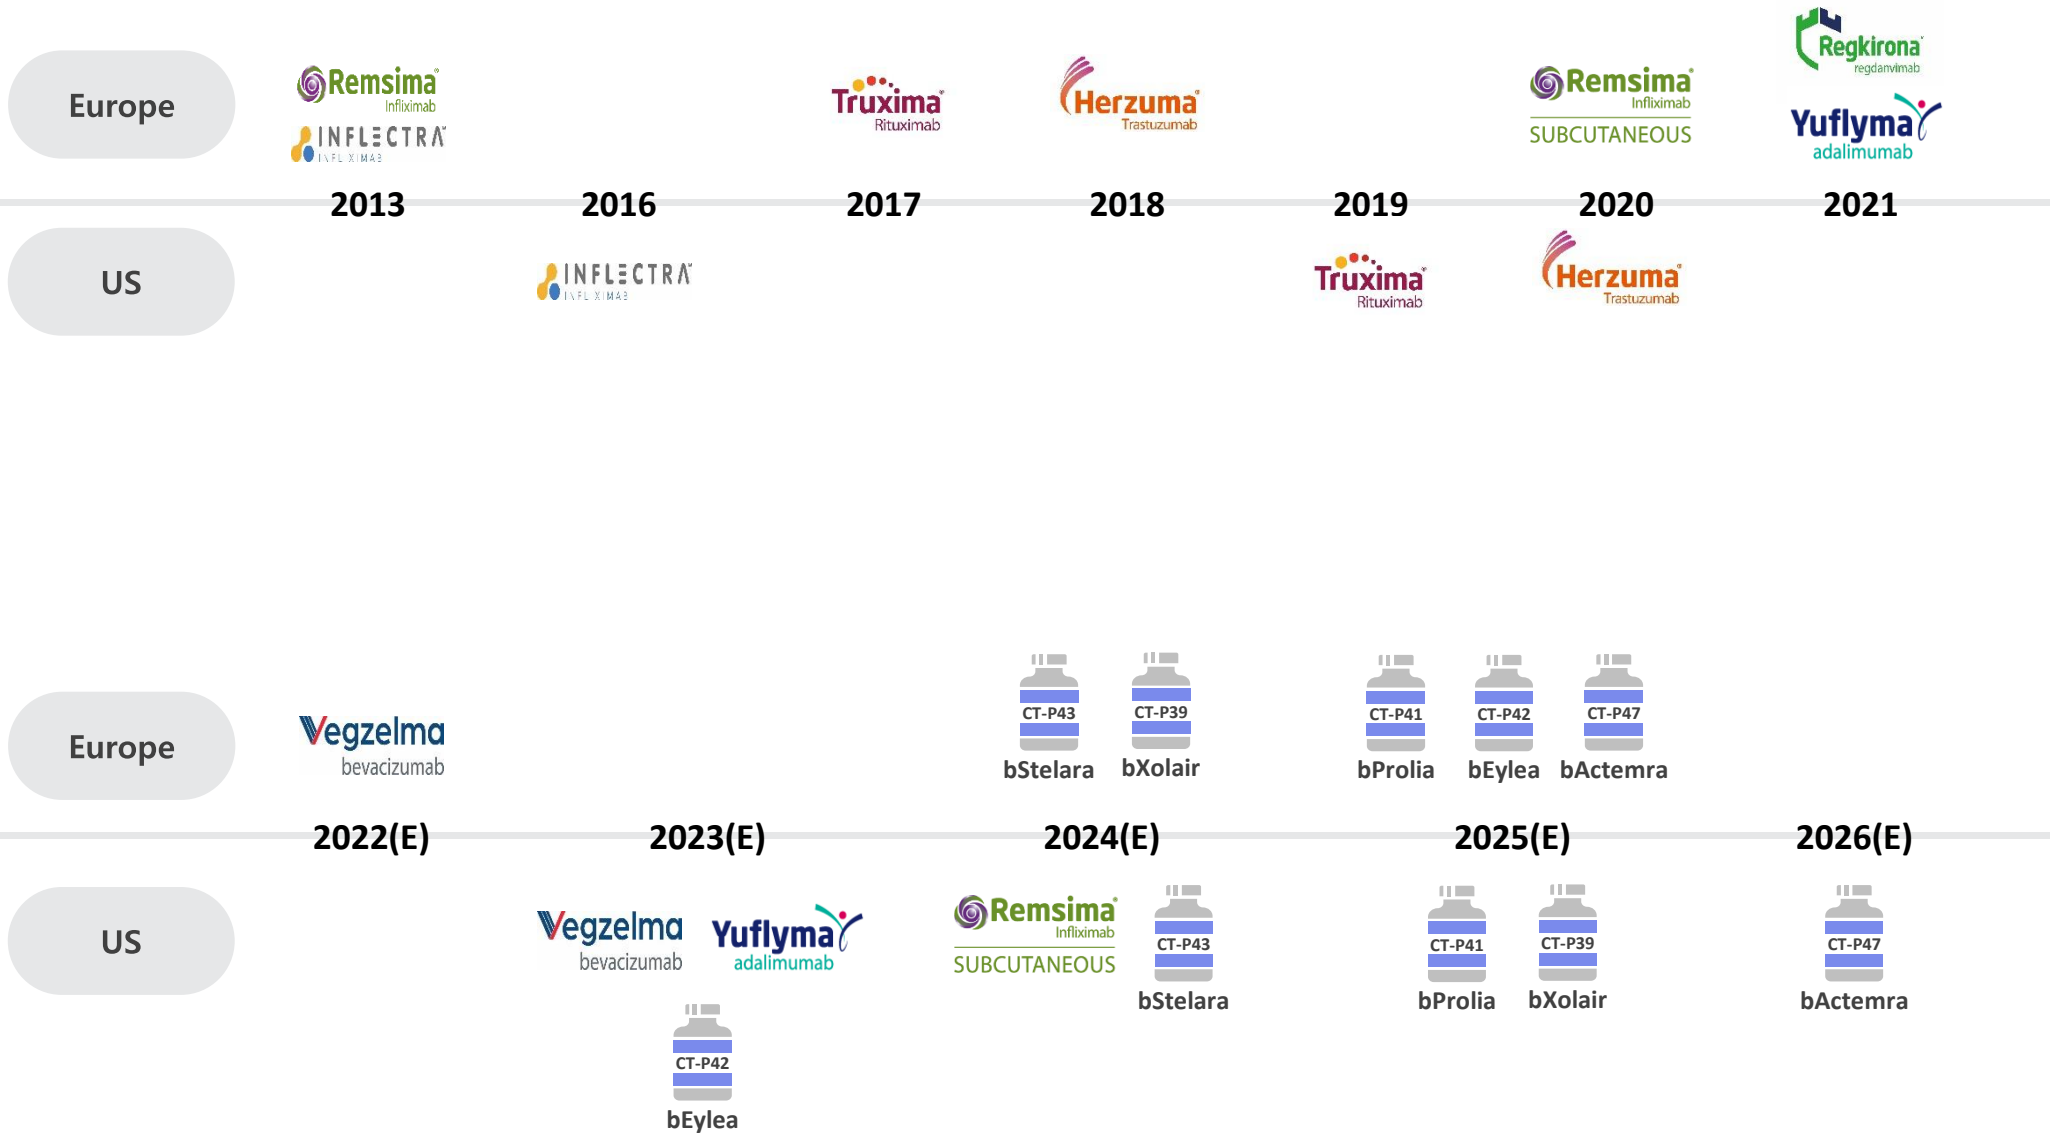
Europe

Remsima Infliximab

INFLECTRA INFLIXIMAB

Truxima Rituximab

Herzuma Trastuzumab

Remsima Infliximab SUBCUTANEOUS

Regkirona regdanvimab

Yuflyma adalimumab

2013 2016 2017 2018 2019 2020 2021

US

INFLECTRA INFLIXIMAB

Truxima Rituximab

Herzuma Trastuzumab

Europe

Vegzelma bevacizumab

CT-P43 bStelara

CT-P39 bXolair

CT-P41 bProlia

CT-P42 bEylea

CT-P47 bActemra

2022(E) 2023(E) 2024(E) 2025(E) 2026(E)

US

Vegzelma bevacizumab

Yuflyma adalimumab

CT-P42 bEylea

Remsima Infliximab SUBCUTANEOUS

CT-P43 bStelara

CT-P41 bProlia

CT-P39 bXolair

CT-P47 bActemra